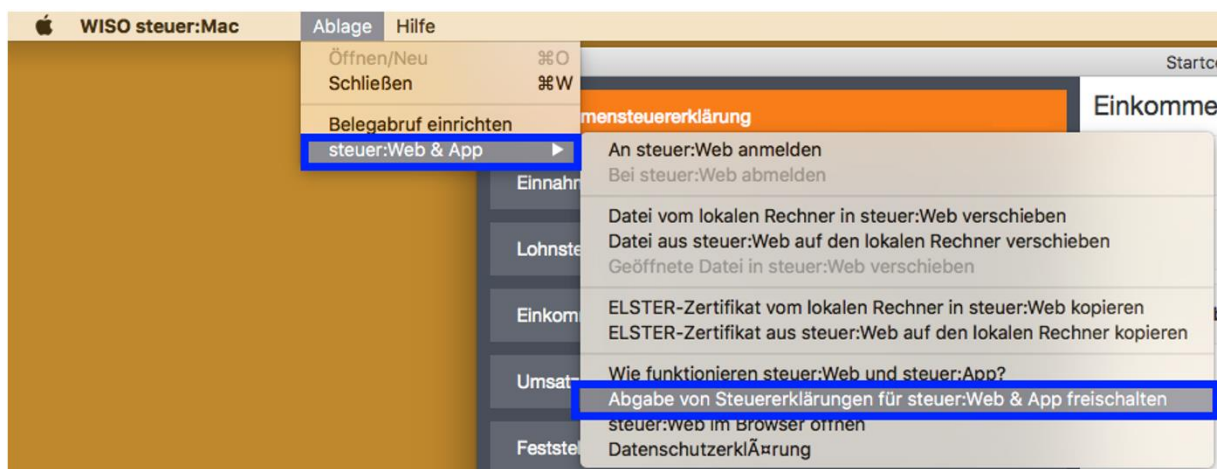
WISO steuer:Mac Ablage Hilfe

Öffnen/Neu ⌘O
Schließen ⌘W
Belegabruf einrichten
steuer:Web & App ▶

Startc
mensteuererklärung
Einkomme
Einnahn
Lohnste
Einkom
Umsat
Festste

An steuer:Web anmelden
Bei steuer:Web abmelden
Datei vom lokalen Rechner in steuer:Web verschieben
Datei aus steuer:Web auf den lokalen Rechner verschieben
Geöffnete Datei in steuer:Web verschieben
ELSTER-Zertifikat vom lokalen Rechner in steuer:Web kopieren
ELSTER-Zertifikat aus steuer:Web auf den lokalen Rechner kopieren
Wie funktionieren steuer:Web und steuer:App?
Abgabe von Steuererklärungen für steuer:Web & App freischalten
steuer:Web im Browser öffnen
DatenschutzerklÃ¤rung